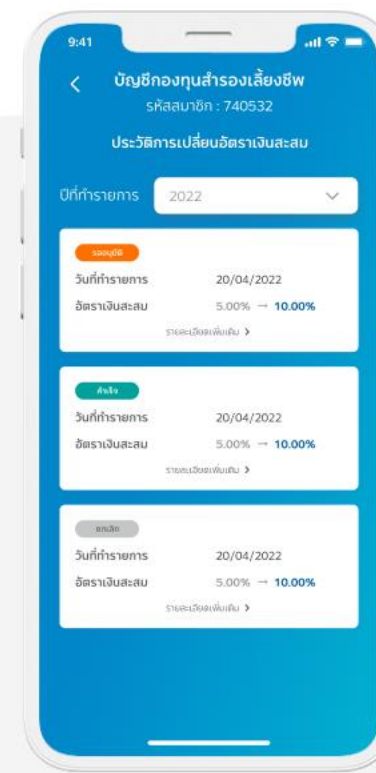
9:41

<

บัญชีกองทุนสำรองเลี้ยงชีพ

รหัสสมาชิก : 740532

ประวัติการเปลี่ยนอัตราเงินสะสม

ปีที่ทำรายการ 2022

รออนุมัติ

วันที่ทำรายการ 20/04/2022

อัตราเงินสะสม 5.00% → 10.00%

รายละเอียดเพิ่มเติม >

สำเร็จ

วันที่ทำรายการ 20/04/2022

อัตราเงินสะสม 5.00% → 10.00%

รายละเอียดเพิ่มเติม >

ยกเลิก

วันที่ทำรายการ 20/04/2022

อัตราเงินสะสม 5.00% → 10.00%

รายละเอียดเพิ่มเติม >